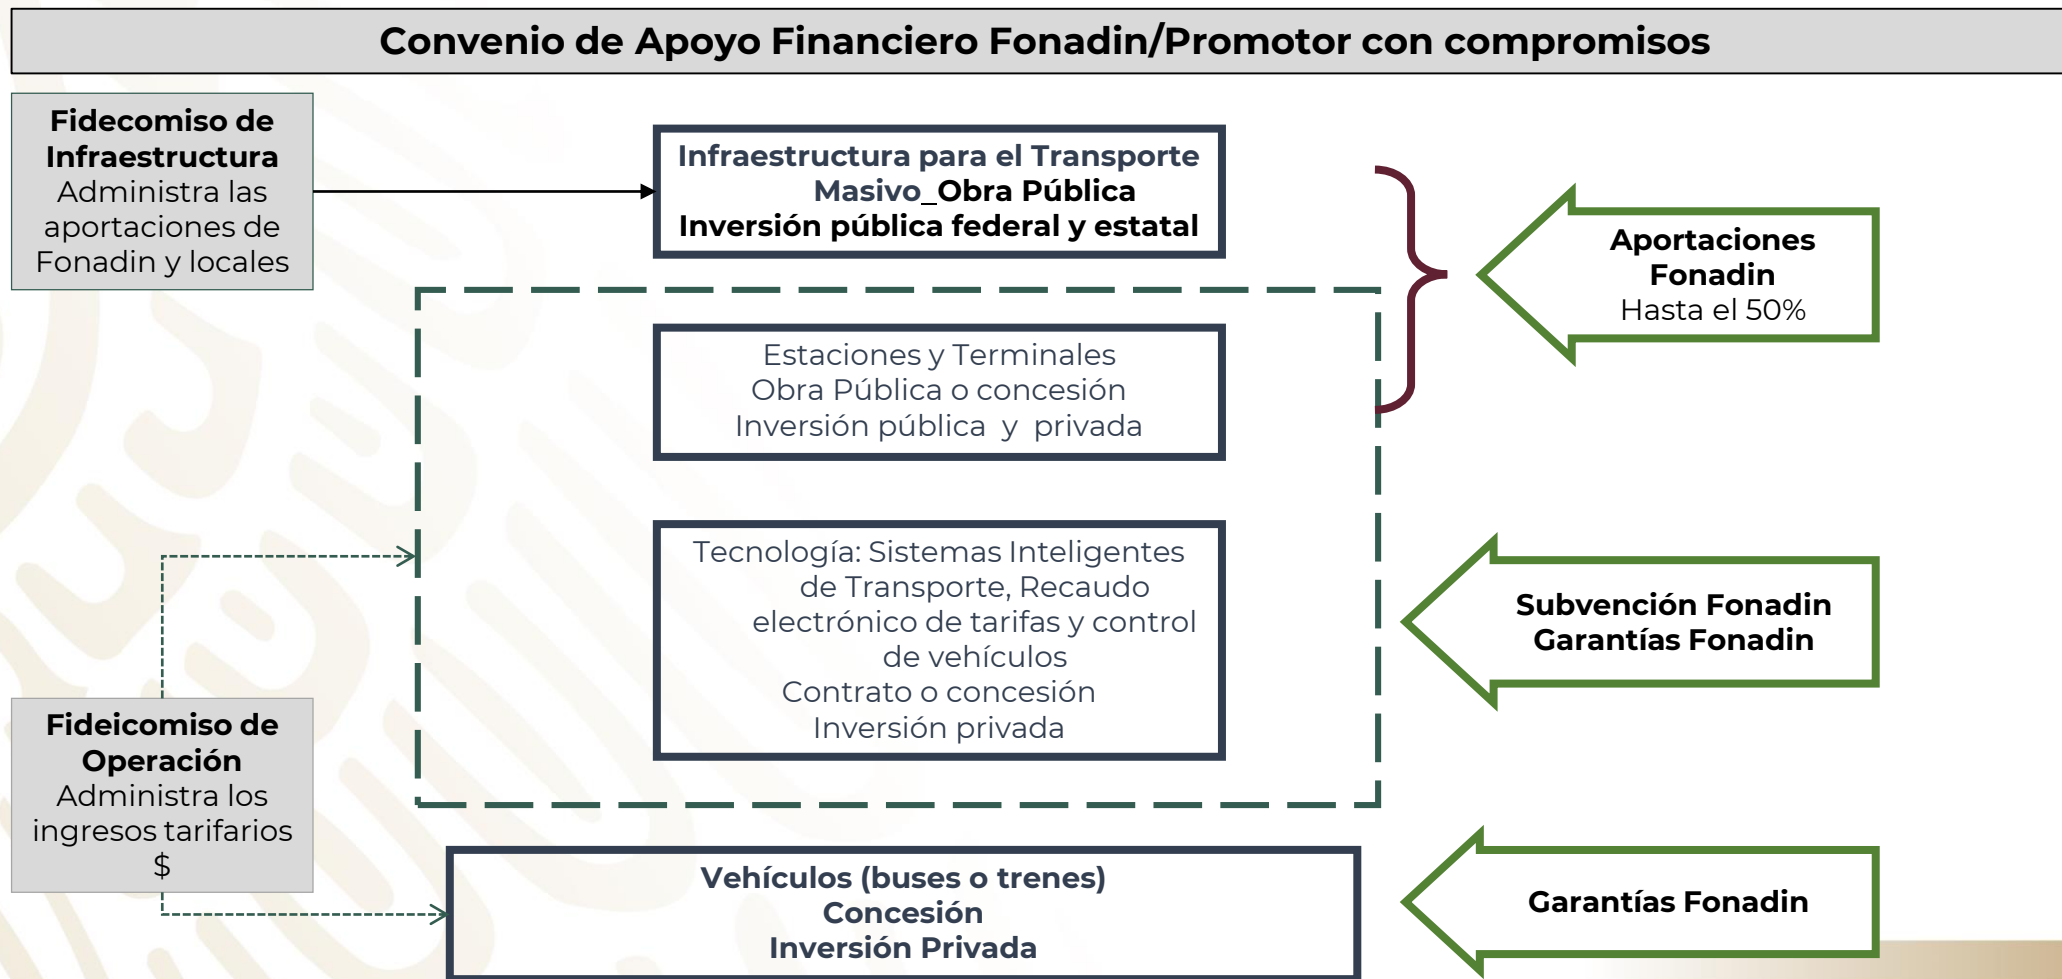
Convenio de Apoyo Financiero Fonadin/Promotor con compromisos

Fidecomiso de Infraestructura
Administra las aportaciones de Fonadin y locales

Infraestructura para el Transporte Masivo_Obra Pública
Inversión pública federal y estatal

Aportaciones Fonadin
Hasta el 50%

Estaciones y Terminales
Obra Pública o concesión
Inversión pública y privada

Tecnología: Sistemas Inteligentes de Transporte, Recaudo electrónico de tarifas y control de vehículos
Contrato o concesión
Inversión privada

Subvención Fonadin
Garantías Fonadin

Fideicomiso de Operación
Administra los ingresos tarifarios
$

Vehículos (buses o trenes)
Concesión
Inversión Privada

Garantías Fonadin